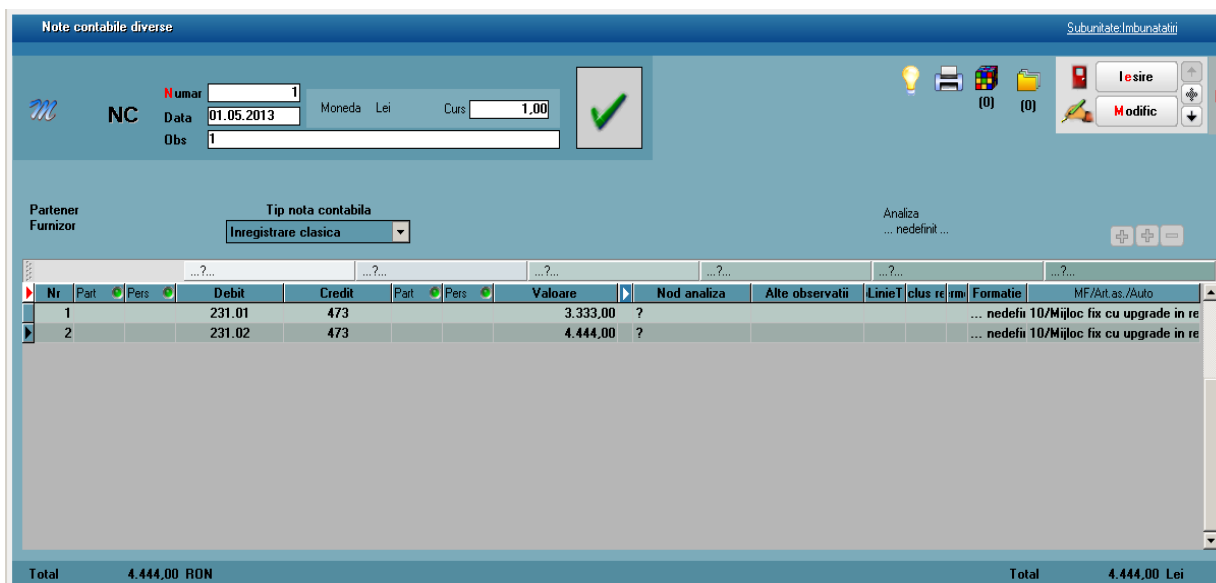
Note contabile diverse

Subunitate:Imbunatatiri

NC

Numar 1
Data 01.05.2013
Obs 1

Moneda Lei

Curs 1,00

(0) (0)

Iesire

Modific

Partener
Furnizor

Tip nota contabila
Inregistrare clasica

Analiza
... nedefinit ...

...?... ...?... ...?... ...?... ...?... ...?...

| Nr | Part | Pers | Debit | Credit | Part | Pers | Valoare | Nod analiza | Alte observatii | LinieT | clus re | rm | Formatie | MF/Art.as./Auto |
|---|---|---|---|---|---|---|---|---|---|---|---|---|---|---|
| 1 | | | 231.01 | 473 | | | 3.333,00 | ? | | | | | ... nedefi | 10/Mijloc fix cu upgrade in re |
| 2 | | | 231.02 | 473 | | | 4.444,00 | ? | | | | | ... nedefi | 10/Mijloc fix cu upgrade in re |

Total 4.444,00 RON

Total 4.444,00 Lei